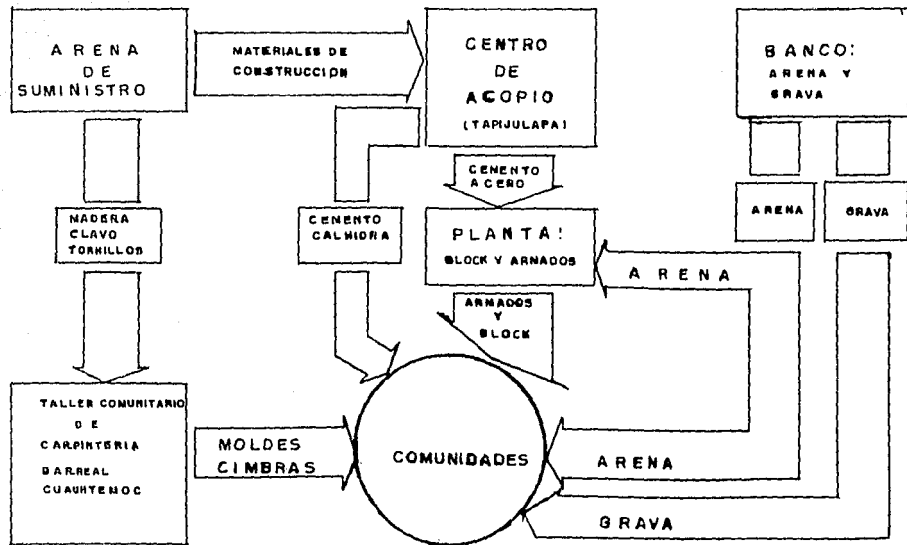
ARENA DE SUMINISTRO

MATERIALES DE CONSTRUCCION

CENTRO DE ACOPIO (TAPIJULAPA)

BANCO: ARENA Y GRAVA

CENEMTO ACERO

MADERA CLAVO TORNILLOS

CENENTO CALHIDRA

PLANTA: BLOCK Y ARMADOS

ARENA

GRAVA

ARENA

ARMADOS Y BLOCK

TALLER COMUNITARIO DE CARPINTERIA BARREAL CUAUHTEMOC

MOLDES CIMBRAS

COMUNIDADES

ARENA

GRAVA